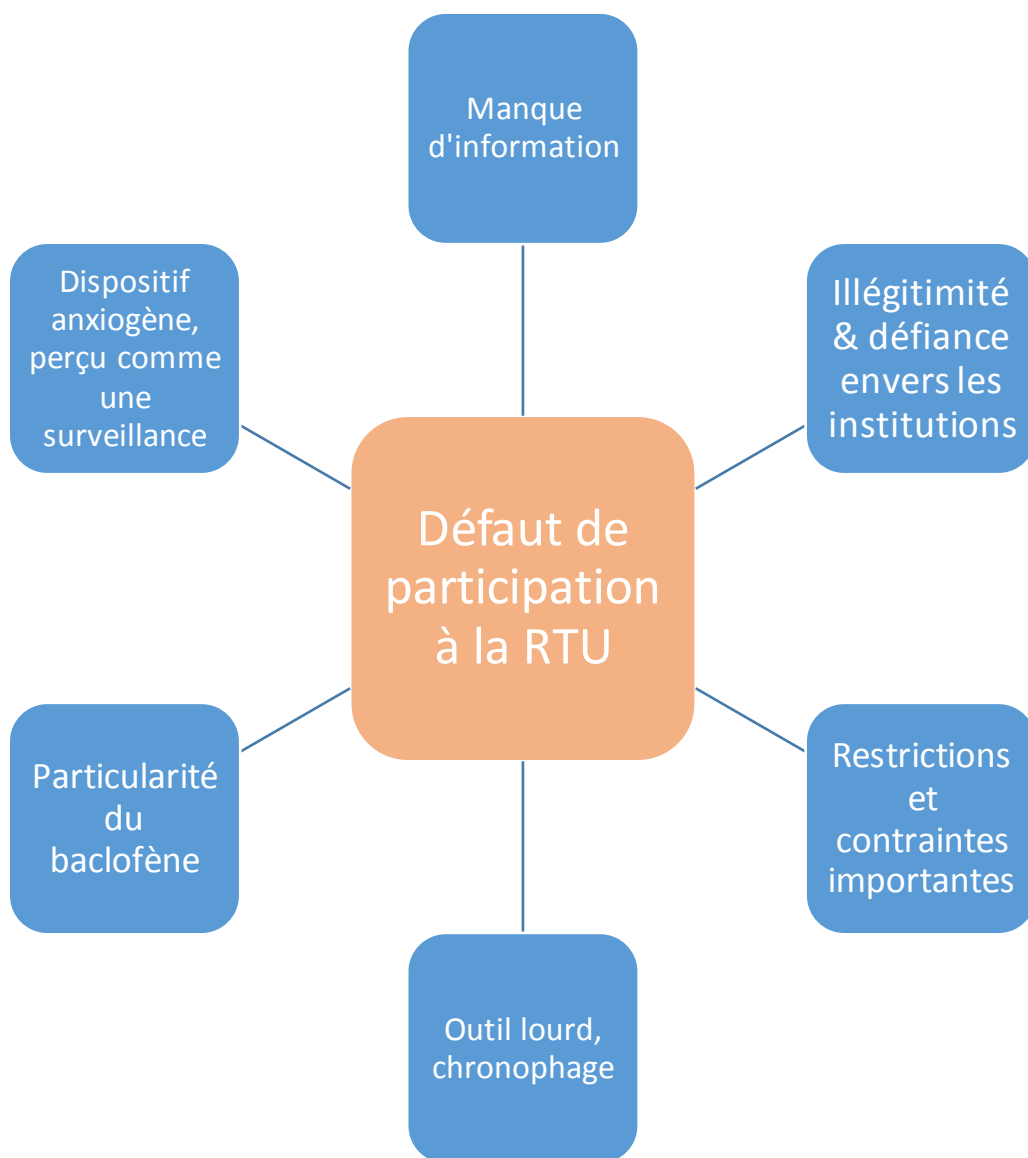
Manque d'information

Dispositif anxiogène, perçu comme une surveillance

Illégitimité & défiance envers les institutions

Défaut de participation à la RTU

Particularité du baclofène

Restrictions et contraintes importantes

Outil lourd, chronophage